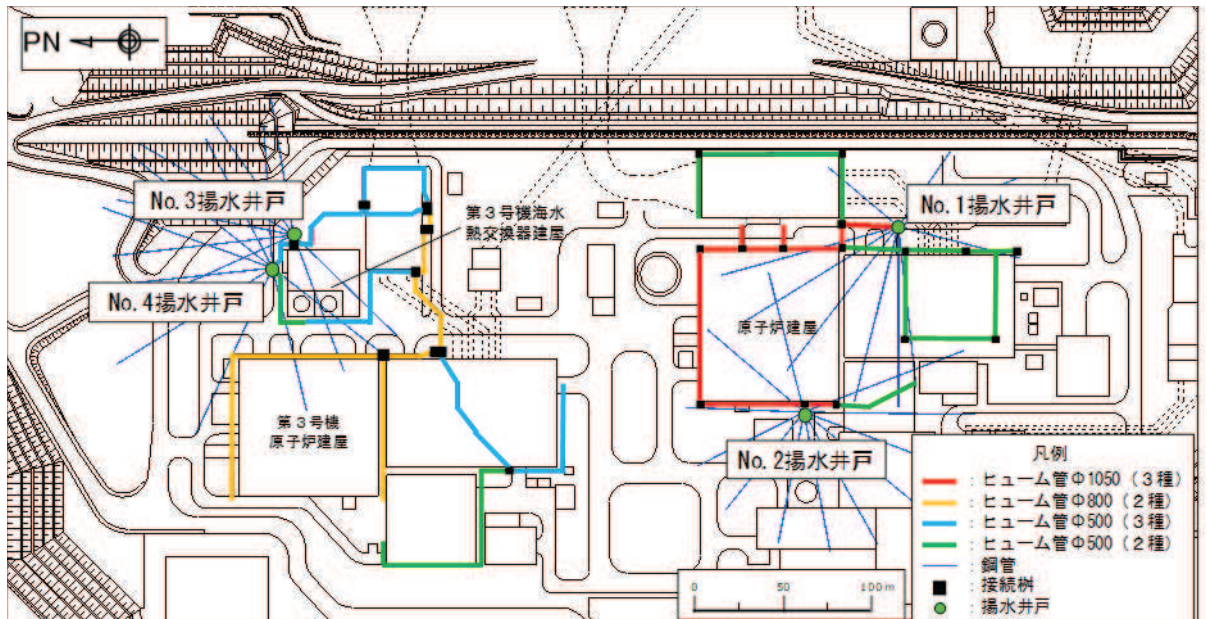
PN

No. 3揚水井戸

第３号機海水熱交換器建屋

No. 1揚水井戸

No. 4揚水井戸

原子炉建屋

第３号機原子炉建屋

No. 2揚水井戸

凡例
：ヒューム管Φ1050（３種）
：ヒューム管Φ800（２種）
：ヒューム管Φ500（３種）
：ヒューム管Φ500（２種）
：鋼管
：接続桝
：揚水井戸

0 50 100m